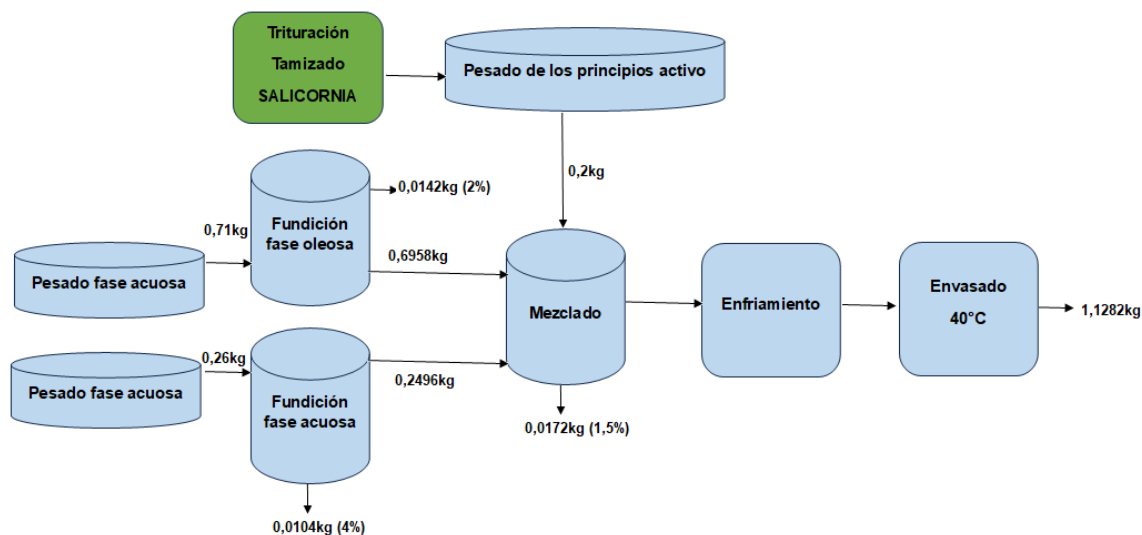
Trituración
Tamizado
SALICORNIA

Pesado de los principios activo

0,2kg

0,0142kg (2%)

0,71kg

Fundición fase oleosa

0,6958kg

Pesado fase acuosa

Mezclado

Enfriamiento

Envasado
40°C

1,1282kg

0,26kg

Pesado fase acuosa

0,2496kg

Fundición fase acuosa

0,0172kg (1,5%)

0,0104kg (4%)